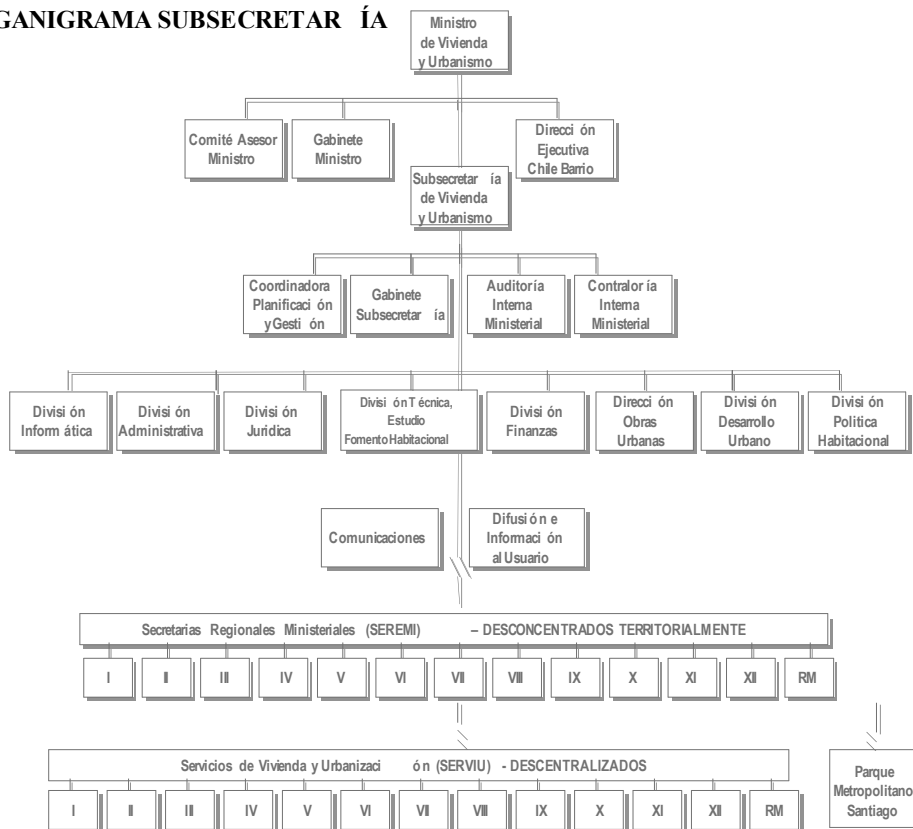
GANIGRAMA SUBSECRETAR ÍA

Ministro de Vivienda y Urbanismo

Comité Asesor Ministro

Gabinete Ministro

Direcci ón Ejecutiva Chile Barrio

Subsecretar ía de Vivienda y Urbanismo

Coordinadora Planificaci ón yGesti ón

Gabinete Subsecretar ía

Auditoría Interna Ministerial

Contralor ía Interna Ministerial

Divisi ón Inform ática

Divisi ón Administrativa

Divisi ón Jurídica

Divisi ón T écnica, Estudio Fomento Habitacional

Divisi ón Finanzas

Direcci ón Obras Urbanas

Divisi ón Desarrollo Urbano

Divisi ón Política Habitacional

Comunicaciones

Difusi ón e Informaci ón al Usuario

Secretarias Regionales Ministeriales (SEREMI) – DESCONCENTRADOS TERRITORIALMENTE

| I | II | III | IV | V | VI | VII | VIII | IX | X | XI | XII | RM |
|---|---|---|---|---|---|---|---|---|---|---|---|---|

Servicios de Vivienda y Urbanizaci ón (SERVIU) - DESCENTRALIZADOS

| I | II | III | IV | V | VI | VII | VIII | IX | X | XI | XII | RM |
|---|---|---|---|---|---|---|---|---|---|---|---|---|

Parque Metropolitano Santiago